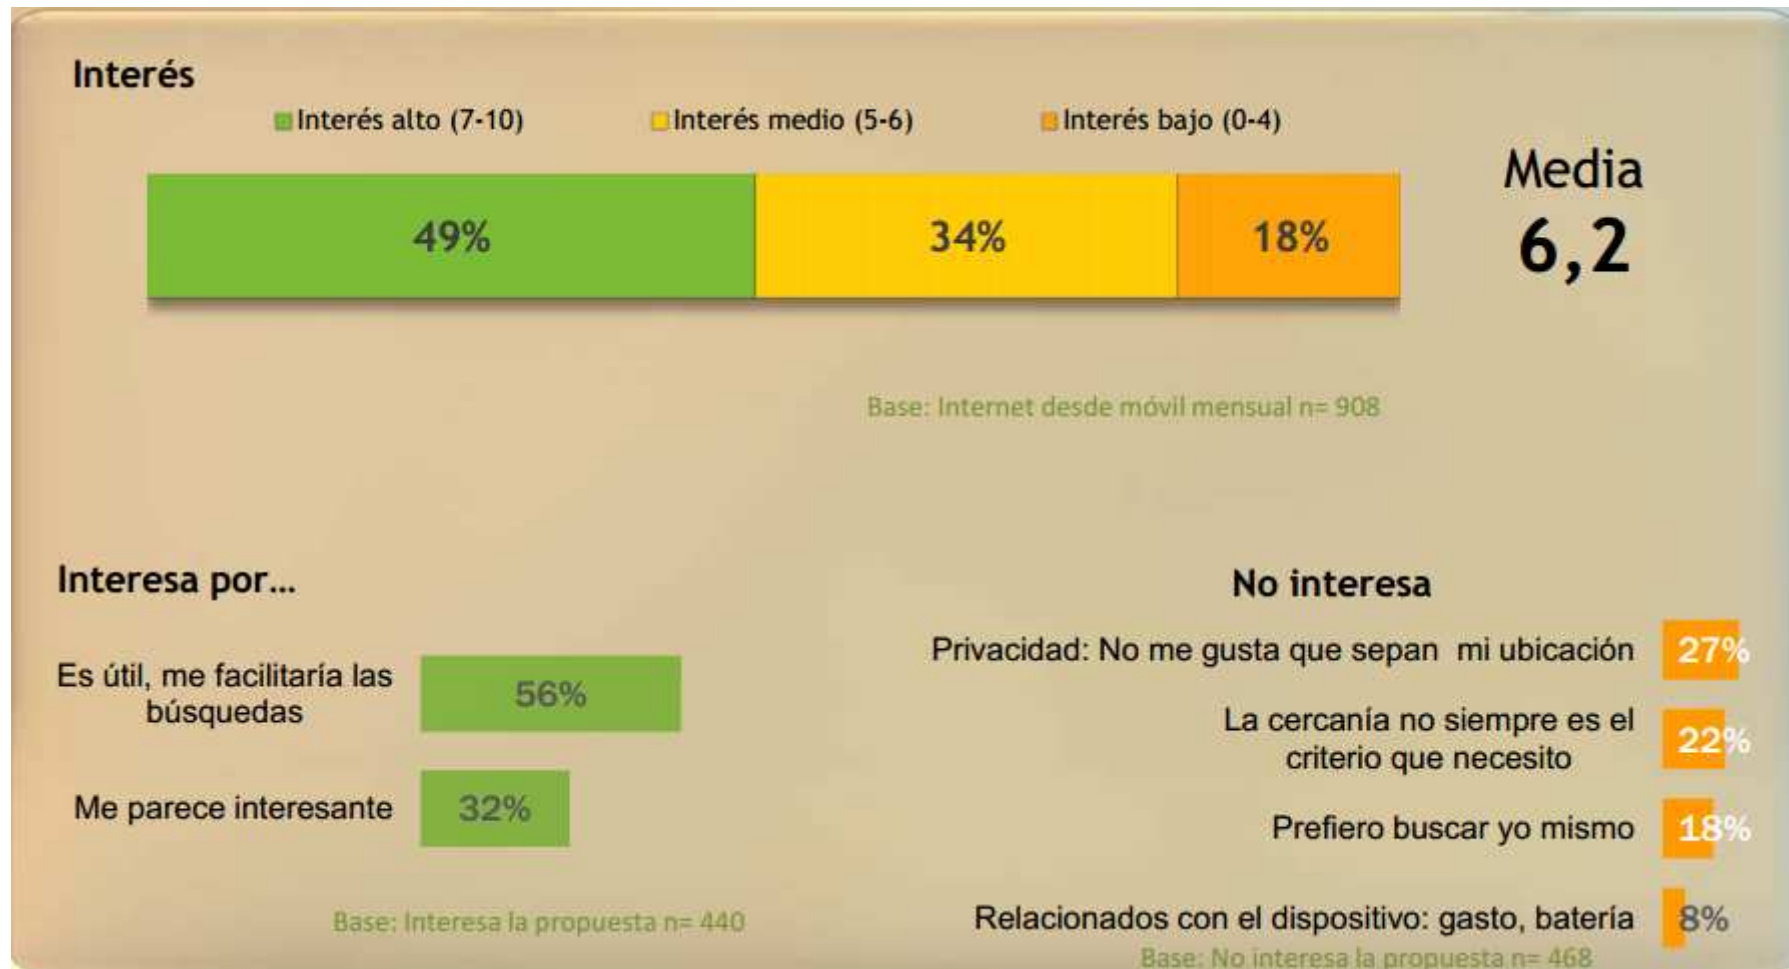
Interés

Interés alto (7-10) Interés medio (5-6) Interés bajo (0-4)

49% 34% 18%

Media
6,2

Base: Internet desde móvil mensual n= 908

Interesa por...

Es útil, me facilitaría las búsquedas 56%

Me parece interesante 32%

Base: Interesa la propuesta n= 440

No interesa

Privacidad: No me gusta que sepan mi ubicación 27%

La cercanía no siempre es el criterio que necesito 22%

Prefiero buscar yo mismo 18%

Relacionados con el dispositivo: gasto, batería 8%

Base: No interesa la propuesta n= 468